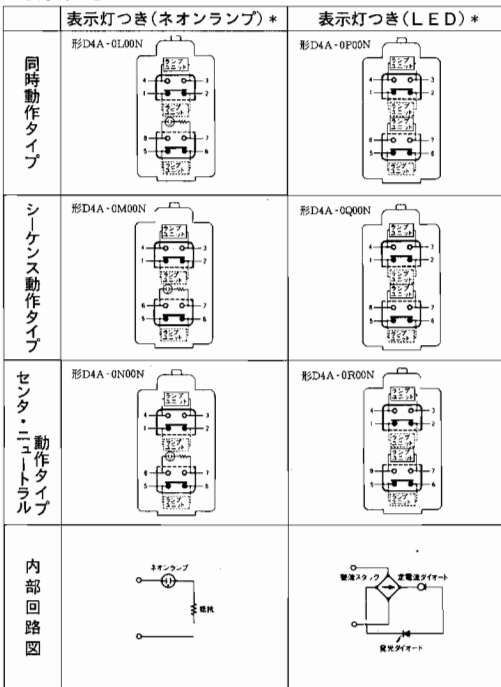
| | 表示灯つき(ネオンランプ)* | 表示灯つき(LED)* |
|---|---|---|
| 同時動作タイプ | 形D4A-0L00N | 形D4A-0P00N |
| シーケンス動作タイプ | 形D4A-0M00N | 形D4A-0Q00N |
| センタ・ニュートラル動作タイプ | 形D4A-0N00N | 形D4A-0R00N |
| 内部回路図 | ネオンランプ 抵抗 | 整流スタック 定電流ダイオード 発光ダイオード |